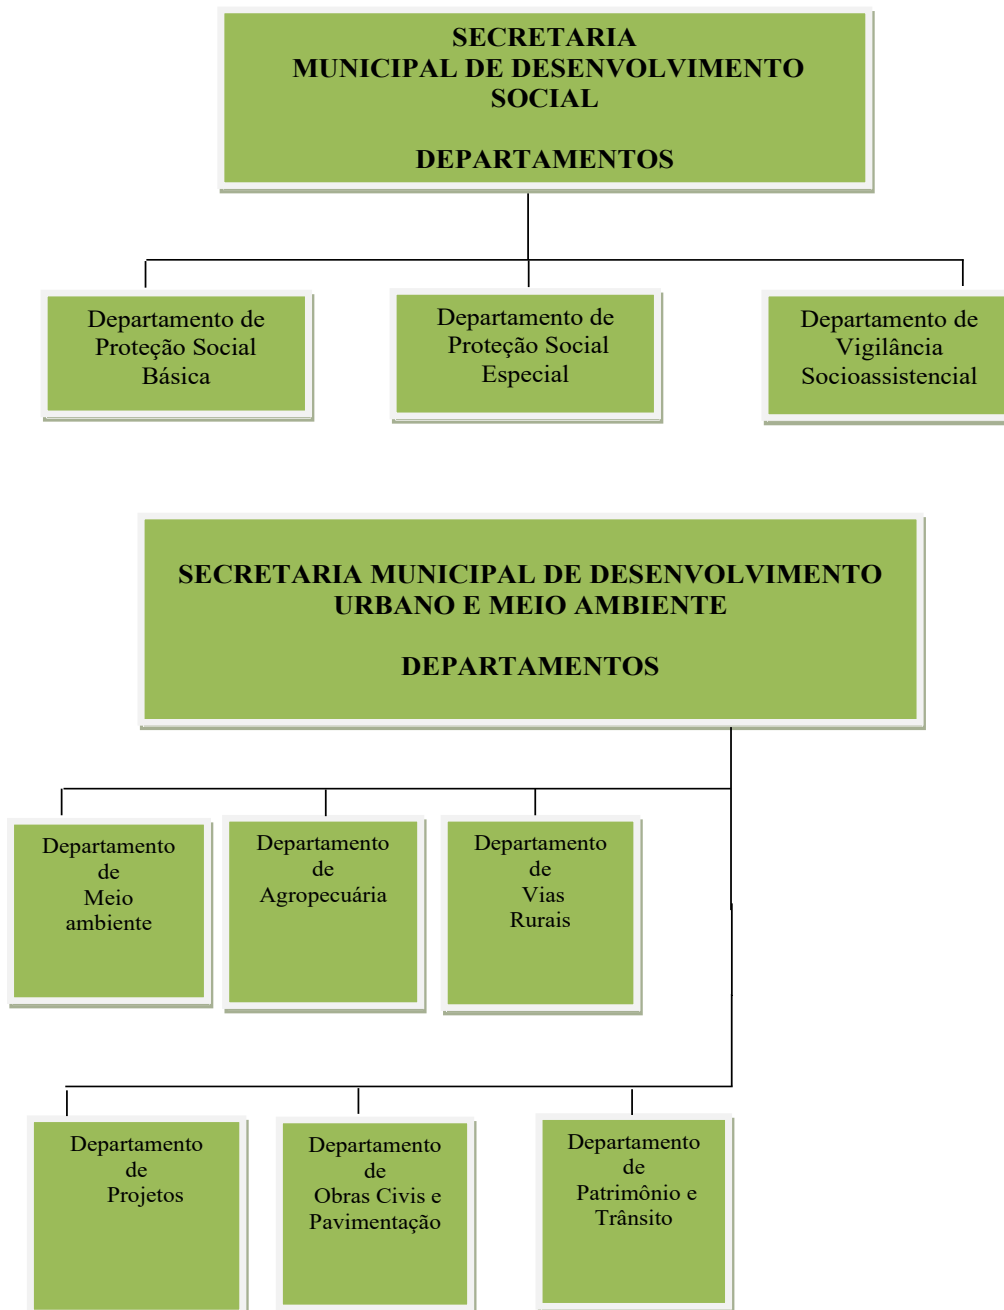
SECRETARIA
MUNICIPAL DE DESENVOLVIMENTO SOCIAL

DEPARTAMENTOS

Departamento de Proteção Social Básica

Departamento de Proteção Social Especial

Departamento de Vigilância Socioassistencial

SECRETARIA MUNICIPAL DE DESENVOLVIMENTO URBANO E MEIO AMBIENTE

DEPARTAMENTOS

Departamento de Meio ambiente

Departamento de Agropecuária

Departamento de Vias Rurais

Departamento de Projetos

Departamento de Obras Civis e Pavimentação

Departamento de Patrimônio e Trânsito